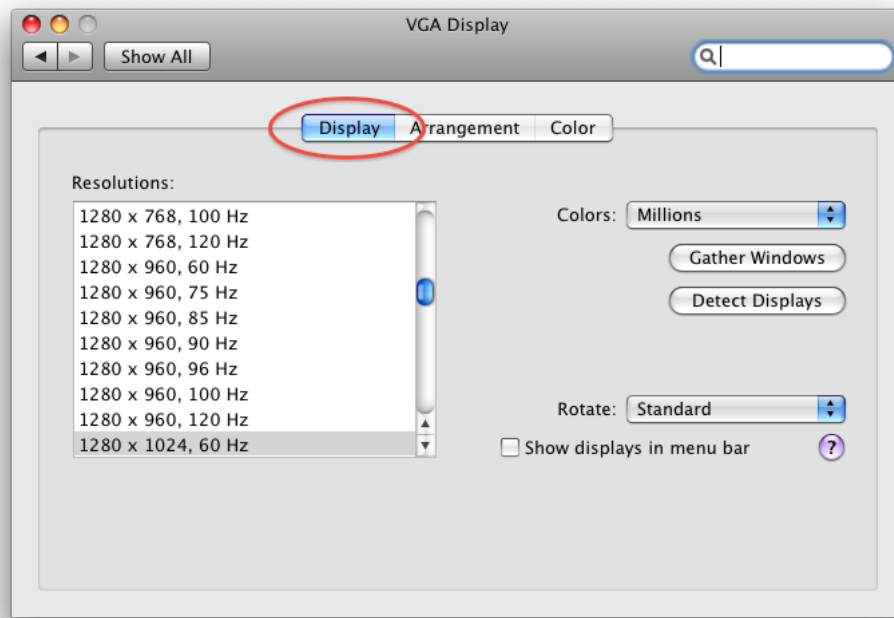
VGA Display

Show All

Display Arrangement Color

Resolutions:

1280 x 768, 100 Hz
1280 x 768, 120 Hz
1280 x 960, 60 Hz
1280 x 960, 75 Hz
1280 x 960, 85 Hz
1280 x 960, 90 Hz
1280 x 960, 96 Hz
1280 x 960, 100 Hz
1280 x 960, 120 Hz
1280 x 1024, 60 Hz

Colors: Millions

Gather Windows

Detect Displays

Rotate: Standard

Show displays in menu bar

?